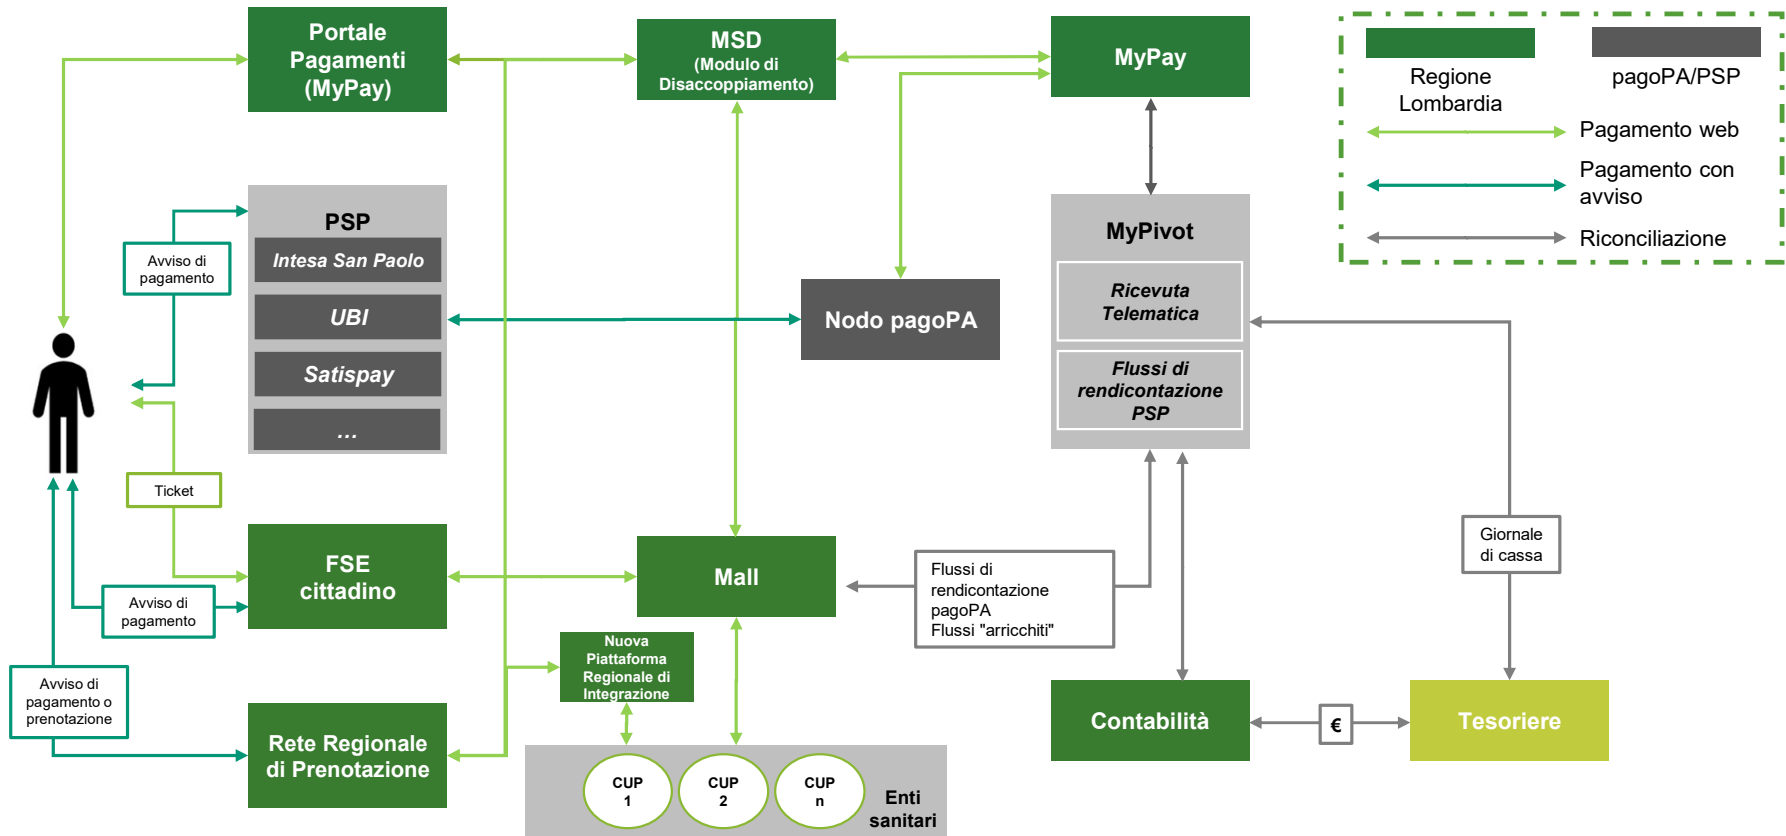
Portale Pagamenti (MyPay)

MSD (Modulo di Disaccoppiamento)

MyPay

Regione Lombardia

pagoPA/PSP

Pagamento web

Pagamento con avviso

Riconciliazione

Avviso di pagamento

PSP

Intesa San Paolo

UBI

Satispay

...

Nodo pagoPA

MyPivot

Ricevuta Telematica

Flussi di rendicontazione PSP

Ticket

FSE cittadino

Avviso di pagamento

Mall

Flussi di rendicontazione pagoPA
Flussi "arricchiti"

Giornale di cassa

Nuova Piattaforma Regionale di Integrazione

Avviso di pagamento o prenotazione

Rete Regionale di Prenotazione

CUP 1

CUP 2

CUP n

Enti sanitari

Contabilità

€

Tesoriere